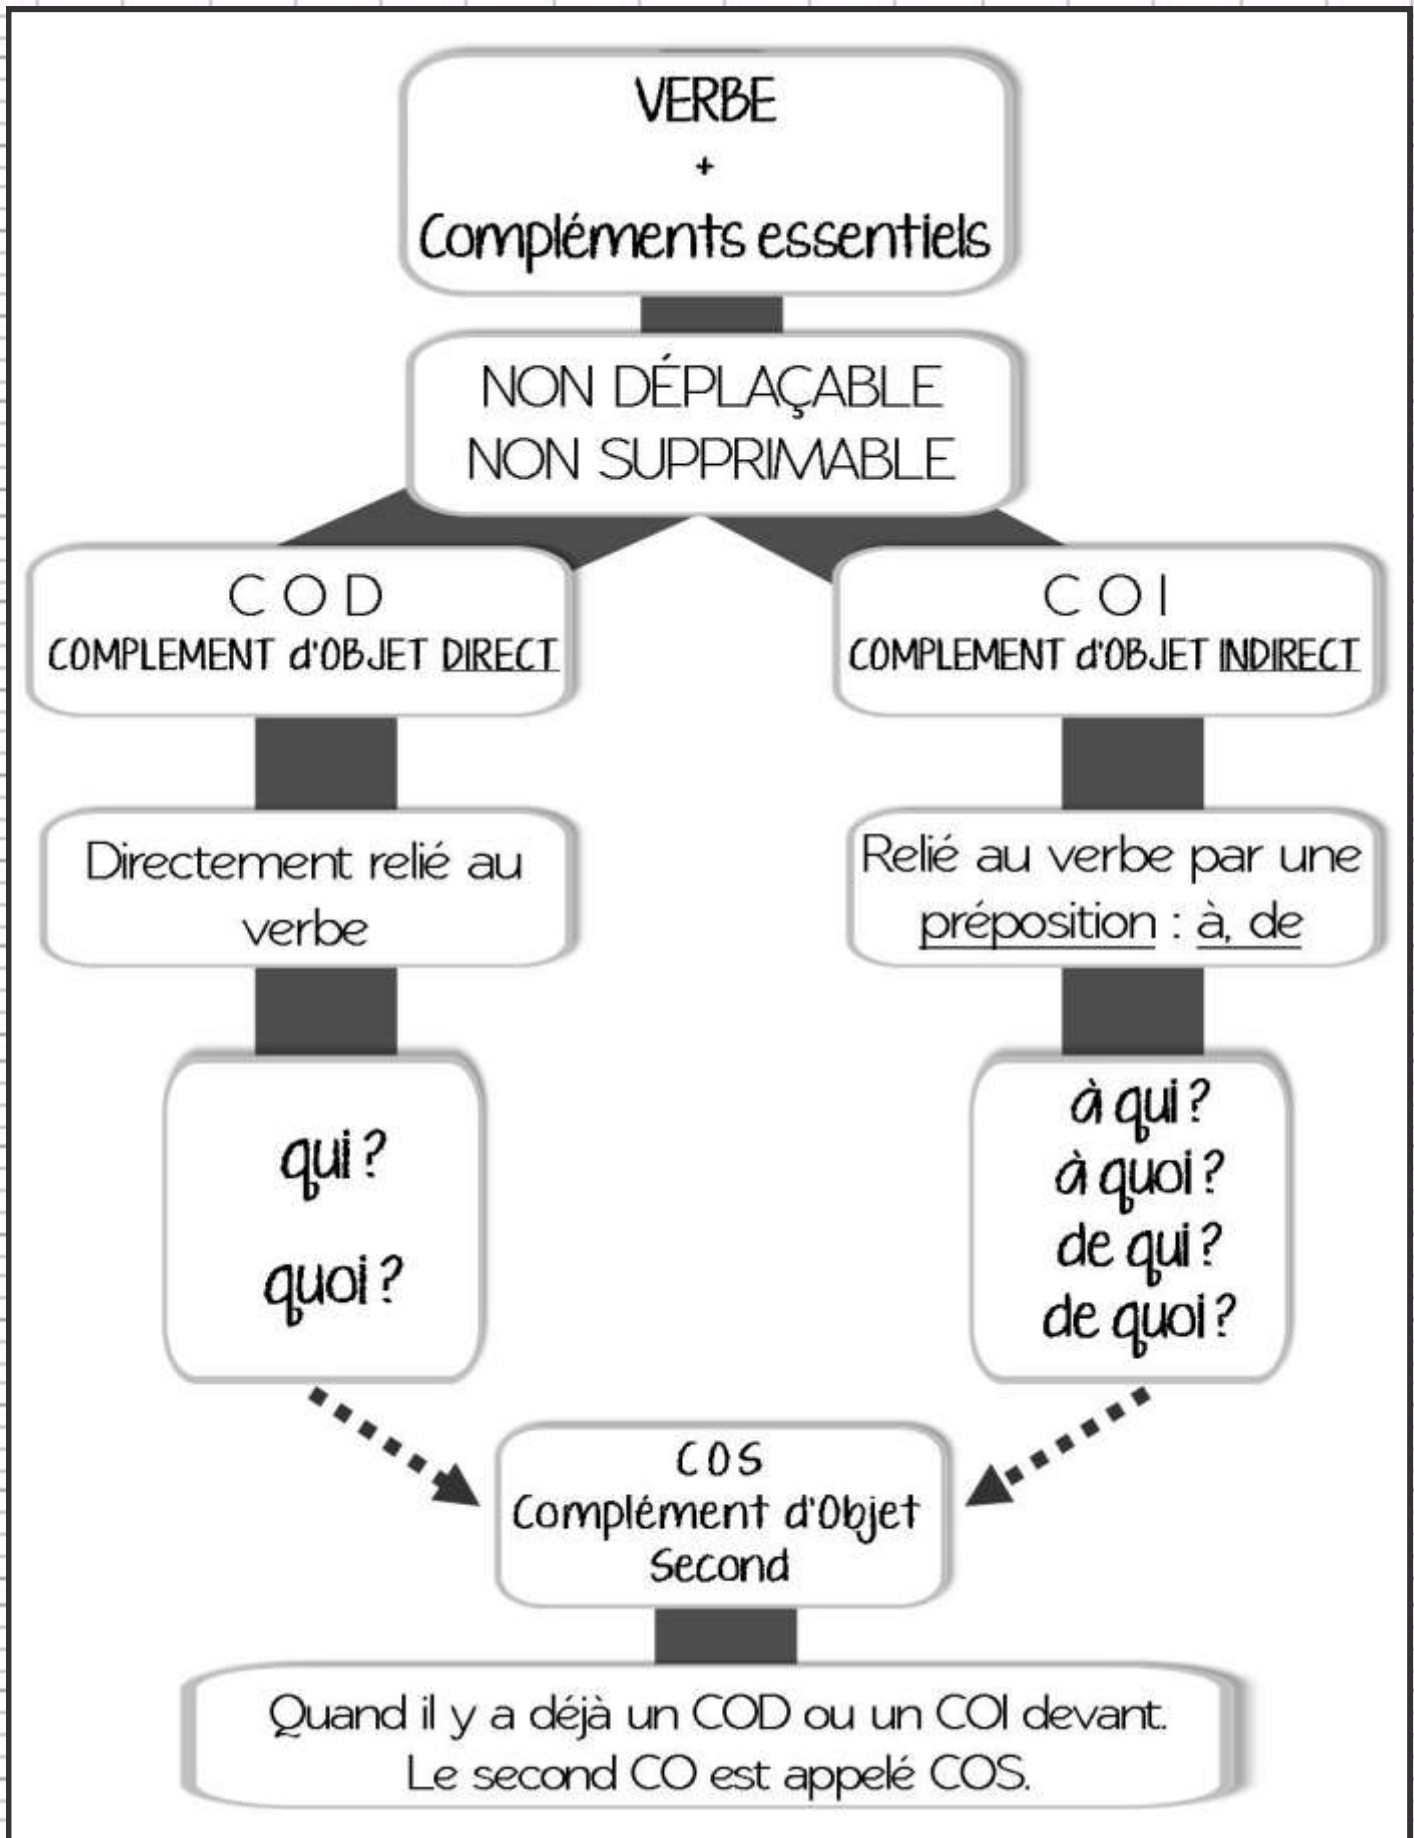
VERBE
+
Compléments essentiels

NON DÉPLAÇABLE
NON SUPPRIMABLE

C O D
COMPLEMENT d'OBJET DIRECT

C O I
COMPLEMENT d'OBJET INDIRECT

Directement relié au verbe

Relié au verbe par une préposition : à, de

qui ?
quoi ?

à qui ?
à quoi ?
de qui ?
de quoi ?

COS
Complément d'Objet Second

Quand il y a déjà un COD ou un COI devant.
Le second CO est appelé COS.